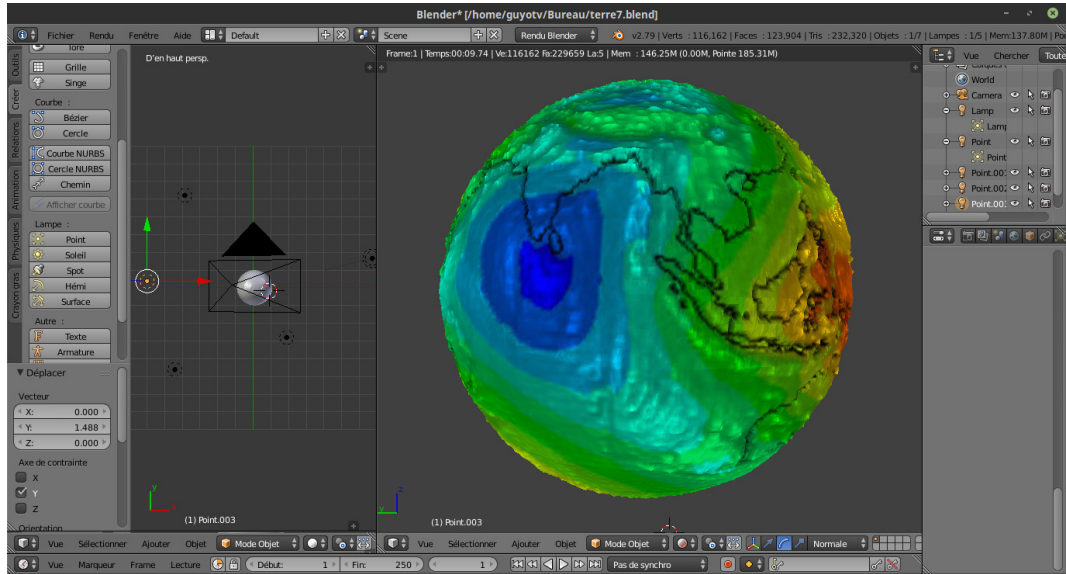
Blender* [/home/guyotv/Bureau/terre7.blend]

Fichier Rendu Fenêtre Aide Default Scene Rendu Blender v2.79 | Verts : 116,162 | Faces : 123,904 | Tris : 232,320 | Objets : 1/7 | Lampes : 1/5 | Mem:137.80M | Po

Outils Créer Relations Animation Physiques Crayon gras

Tore
Grille
Singe
Courbe
Bézier
Cercle
Courbe NURBS
Cercle NURBS
Chemin
Afficher courbe
Lampe
Point
Soleil
Spot
Hémi
Surface
Autre
Texte
Armature

▼ Déplacer
Vecteur
X: 0.000
Y: 1.488
Z: 0.000
Axe de contrainte
X
Y
Z
Orientation

D'en haut persp.
(1) Point.003

Frame:1 | Temps:00:09.74 | Ve:116162 Fa:229659 La:5 | Mem : 146.25M (0.00M, Pointe 185.31M)
(1) Point.003

Vue Chercher Toute
World
Camera
Lamp
Lamp
Point
Point
Point.001
Point.002
Point.003

Vue Sélectionner Ajouter Objet Mode Objet
Vue Sélectionner Ajouter Objet Mode Objet Normale
Vue Marqueur Frame Lecture Début: 1 Fin: 250 1 Pas de synchro